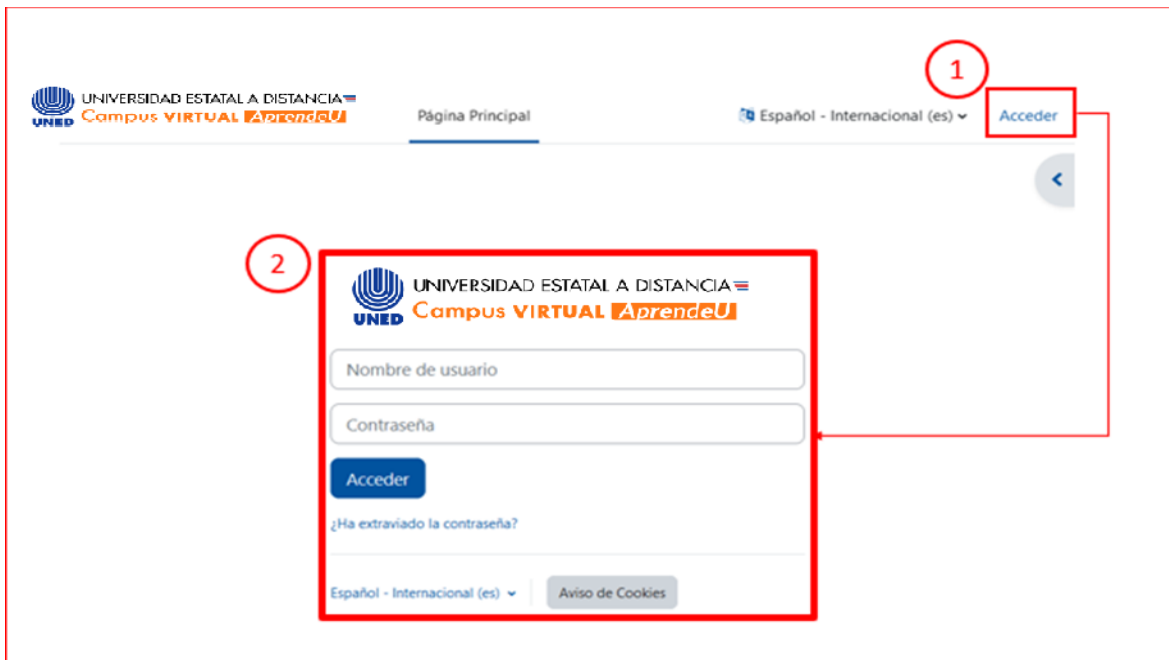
UNED UNIVERSIDAD ESTATAL A DISTANCIA
Campus VIRTUAL AprendeU

Página Principal

Español - Internacional (es)

1

Acceder

2

UNED UNIVERSIDAD ESTATAL A DISTANCIA
Campus VIRTUAL AprendeU

Nombre de usuario

Contraseña

Acceder

¿Ha extraviado la contraseña?

Español - Internacional (es)

Aviso de Cookies